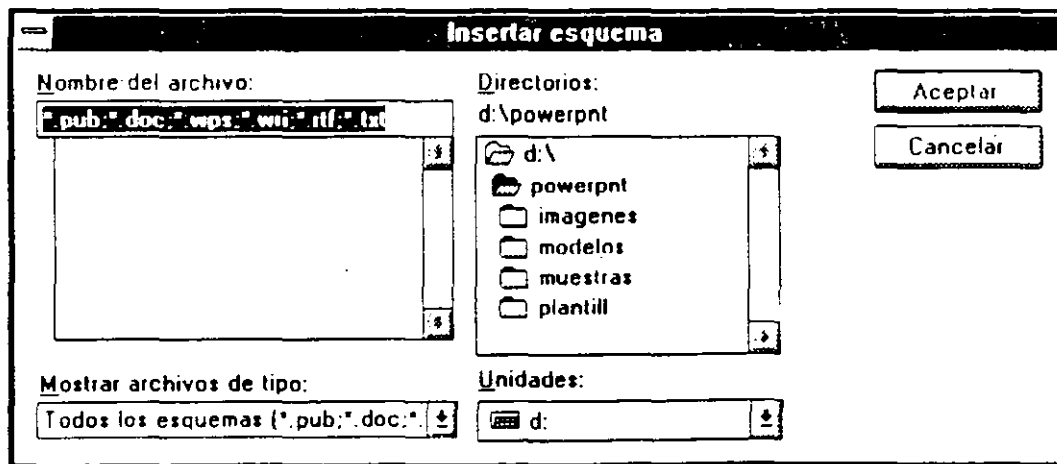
Insertar esquema

Nombre del archivo:

*.pub;*.doc;*.wps;*.wri;*.rtf;*.txt

Directorios:

d:\powerpnt

d:\

powerpnt

imagenes

modelos

muestras

plantill

Aceptar

Cancelar

Mostrar archivos de tipo:

Todos los esquemas (*.pub;*.doc;*.

Unidades:

d: